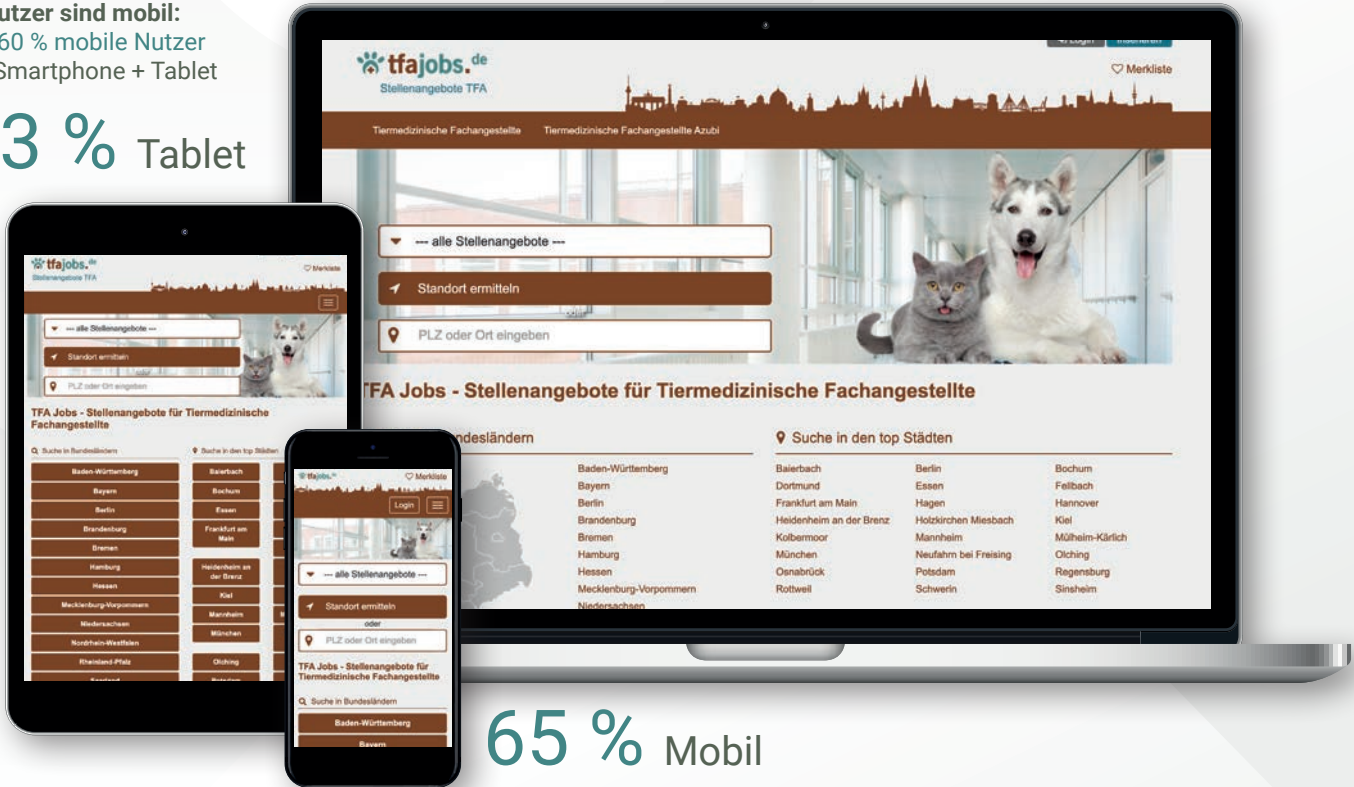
utzer sind mobil:
60 % mobile Nutzer
Smartphone + Tablet

3 % Tablet

tfajobs.de
Stellenangebote TFA
Login Registrieren
♡ Merkliste
Tiermedizinische Fachangestellte Tiermedizinische Fachangestellte Azubi
--- alle Stellenangebote ---
Standort ermitteln
oder
PLZ oder Ort eingeben
TFA Jobs - Stellenangebote für Tiermedizinische Fachangestellte
ndesländern
Suche in den top Städten
Baden-Württemberg
Bayern
Berlin
Brandenburg
Bremen
Hamburg
Hessen
Mecklenburg-Vorpommern
Niedersachsen
Baierbach
Dortmund
Frankfurt am Main
Heidenheim an der Brenz
Kolbermoor
München
Osnabrück
Rottweil
Berlin
Essen
Hagen
Holzkirchen Miesbach
Mannheim
Neufahrn bei Freising
Potsdam
Schwerin
Bochum
Fellbach
Hannover
Kiel
Mülheim-Kärlich
Olching
Regensburg
Sinsheim

tfajobs.de
Stellenangebote TFA
♡ Merkliste
--- alle Stellenangebote ---
Standort ermitteln
PLZ oder Ort eingeben
TFA Jobs - Stellenangebote für Tiermedizinische Fachangestellte
Suche in Bundesländern
Suche in den top Städten
Baden-Württemberg
Bayern
Berlin
Brandenburg
Bremen
Hamburg
Hessen
Mecklenburg-Vorpommern
Niedersachsen
Nordrhein-Westfalen
Rheinland-Pfalz
Saarland
Baierbach
Bochum
Essen
Frankfurt am Main
Heidenheim an der Brenz
Kiel
Mannheim
München
Olching
Potsdam

tfajobs.de
♡ Merkliste
Login
--- alle Stellenangebote ---
Standort ermitteln
oder
PLZ oder Ort eingeben
TFA Jobs - Stellenangebote für Tiermedizinische Fachangestellte
Suche in Bundesländern
Baden-Württemberg
Bayern

65 % Mobil